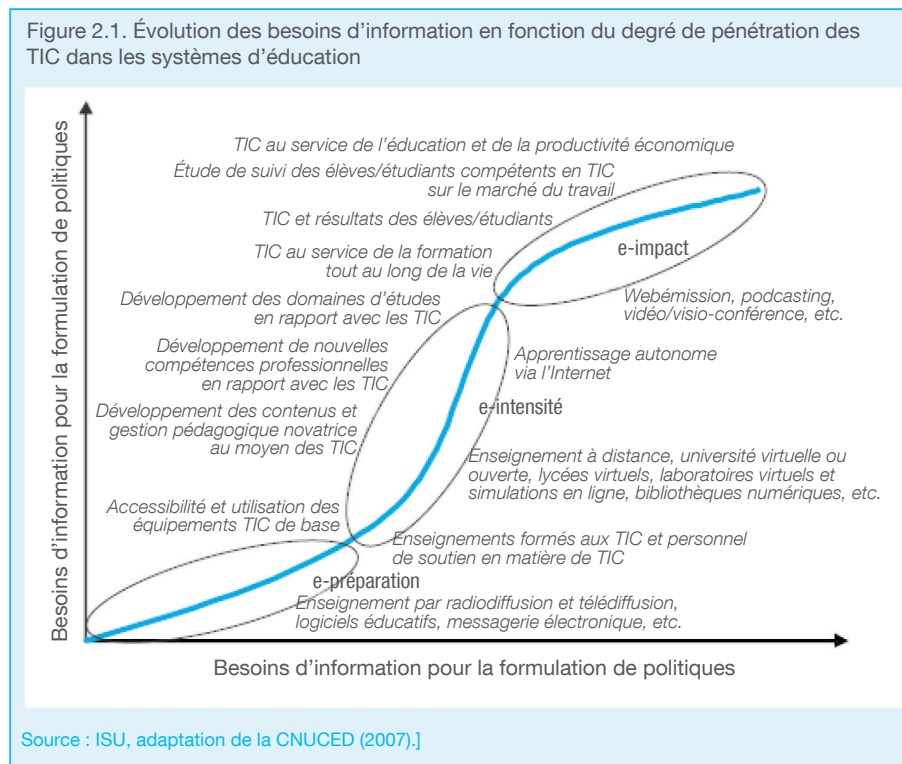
Figure 2.1. Évolution des besoins d'information en fonction du degré de pénétration des TIC dans les systèmes d'éducation

Besoins d'information pour la formulation de politiques

TIC au service de l'éducation et de la productivité économique

Étude de suivi des élèves/étudiants compétents en TIC sur le marché du travail

TIC et résultats des élèves/étudiants

TIC au service de la formation tout au long de la vie

e-impact

Développement des domaines d'études en rapport avec les TIC

Webémission, podcasting, vidéo/visio-conférence, etc.

Développement de nouvelles compétences professionnelles en rapport avec les TIC

Apprentissage autonome via l'Internet

e-intensité

Développement des contenus et gestion pédagogique novatrice au moyen des TIC

Enseignement à distance, université virtuelle ou ouverte, lycées virtuels, laboratoires virtuels et simulations en ligne, bibliothèques numériques, etc.

Accessibilité et utilisation des équipements TIC de base

Enseignements formés aux TIC et personnel de soutien en matière de TIC

e-préparation

Enseignement par radiodiffusion et télédiffusion, logiciels éducatifs, messagerie électronique, etc.

Besoins d'information pour la formulation de politiques

Source : ISU, adaptation de la CNUCED (2007).]